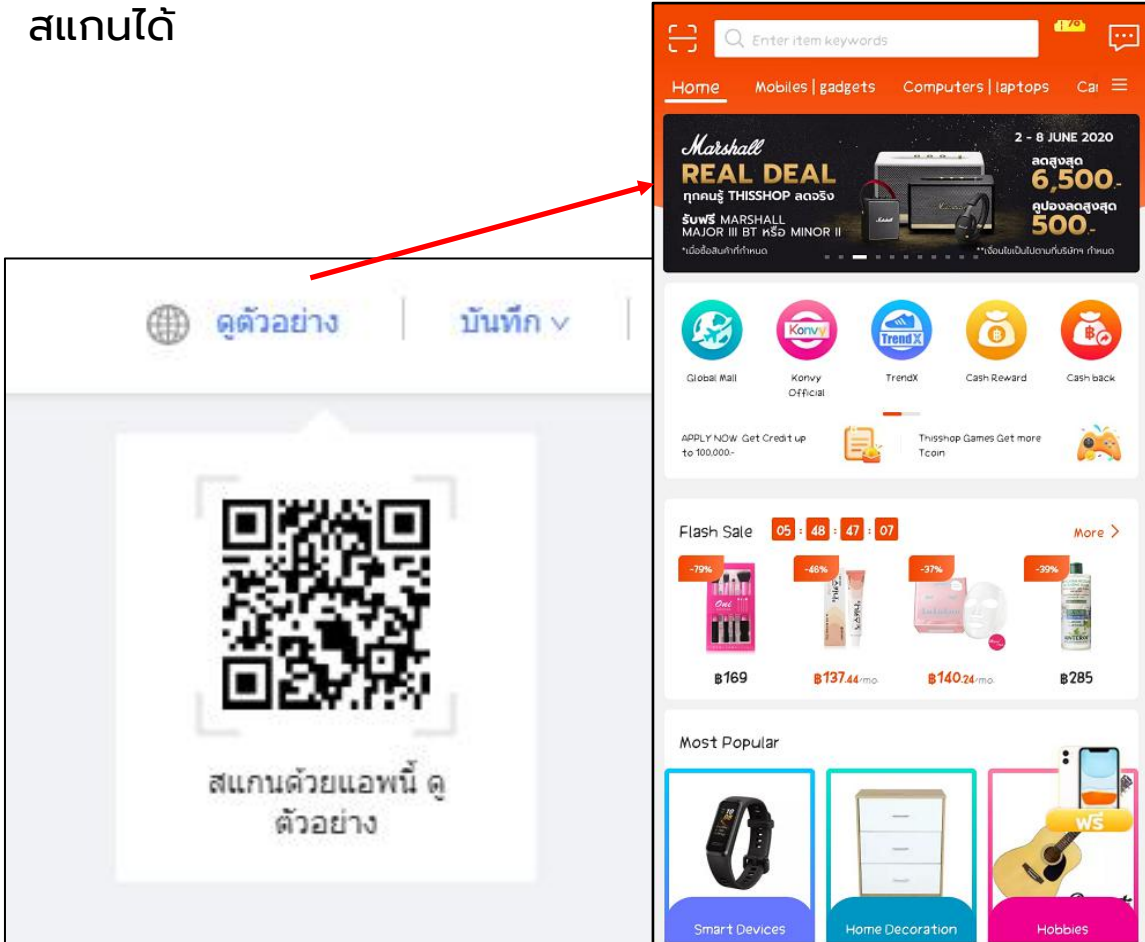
สแกนได้

ดูตัวอย่าง | บันทึก ∨

สแกนด้วยแอพนี้ ดูตัวอย่าง

Enter item keywords

Home Mobiles | gadgets Computers | laptops Ca

Marshall
REAL DEAL
ทุกคนรู้ THISSHOP ลดจริง
รับฟรี MARSHALL MAJOR III BT หรือ MINOR II
*เมื่อซื้อสินค้าที่กำหนด
2 - 8 JUNE 2020
ลดสูงสุด 6,500.-
คูปองลดสูงสุด 500.-
*เงื่อนไขเป็นไปตามที่บริษัทฯ กำหนด

Global Mall
Konvy Official
TrendX
Cash Reward
Cash back

APPLY NOW Get Credit up to 100,000.-
Thisshop Games Get more Tcoin

Flash Sale 05 : 48 : 47 : 07 More >

-79% ฿169
-46% ฿137.44/mo.
-37% ฿140.24/mo.
-39% ฿285

Most Popular

ฟรี

Smart Devices
Home Decoration
Hobbies